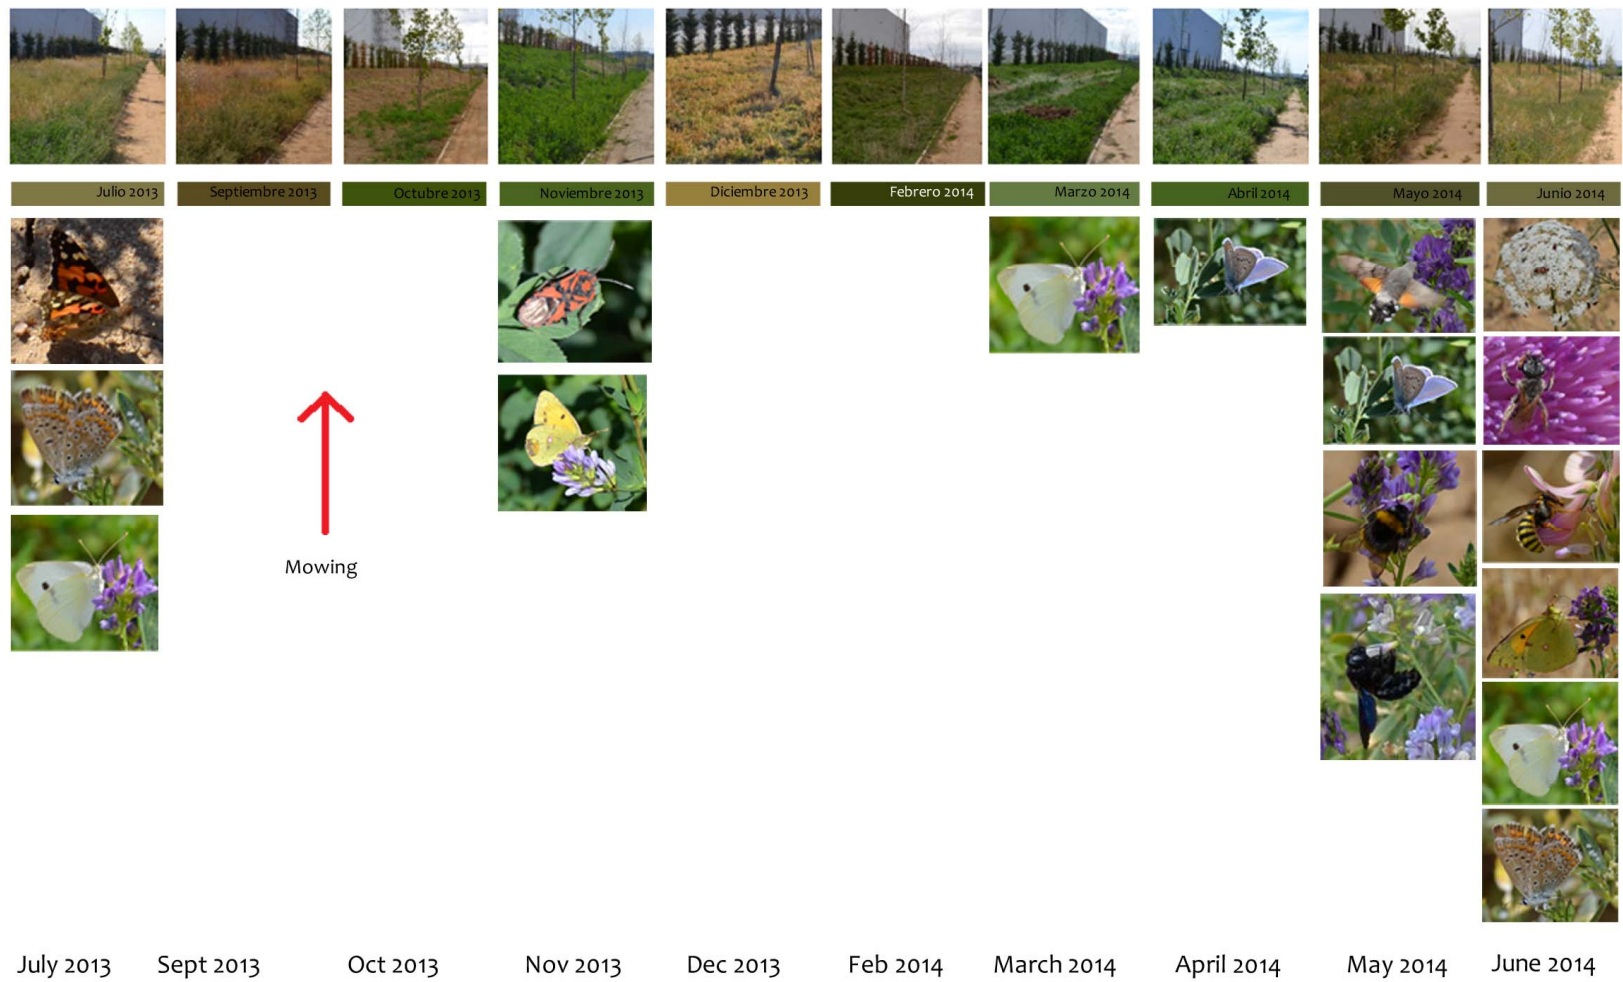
Julio 2013

Septiembre 2013

Octubre 2013

Noviembre 2013

Diciembre 2013

Febrero 2014

Marzo 2014

Abril 2014

Mayo 2014

Junio 2014

Mowing

July 2013

Sept 2013

Oct 2013

Nov 2013

Dec 2013

Feb 2014

March 2014

April 2014

May 2014

June 2014